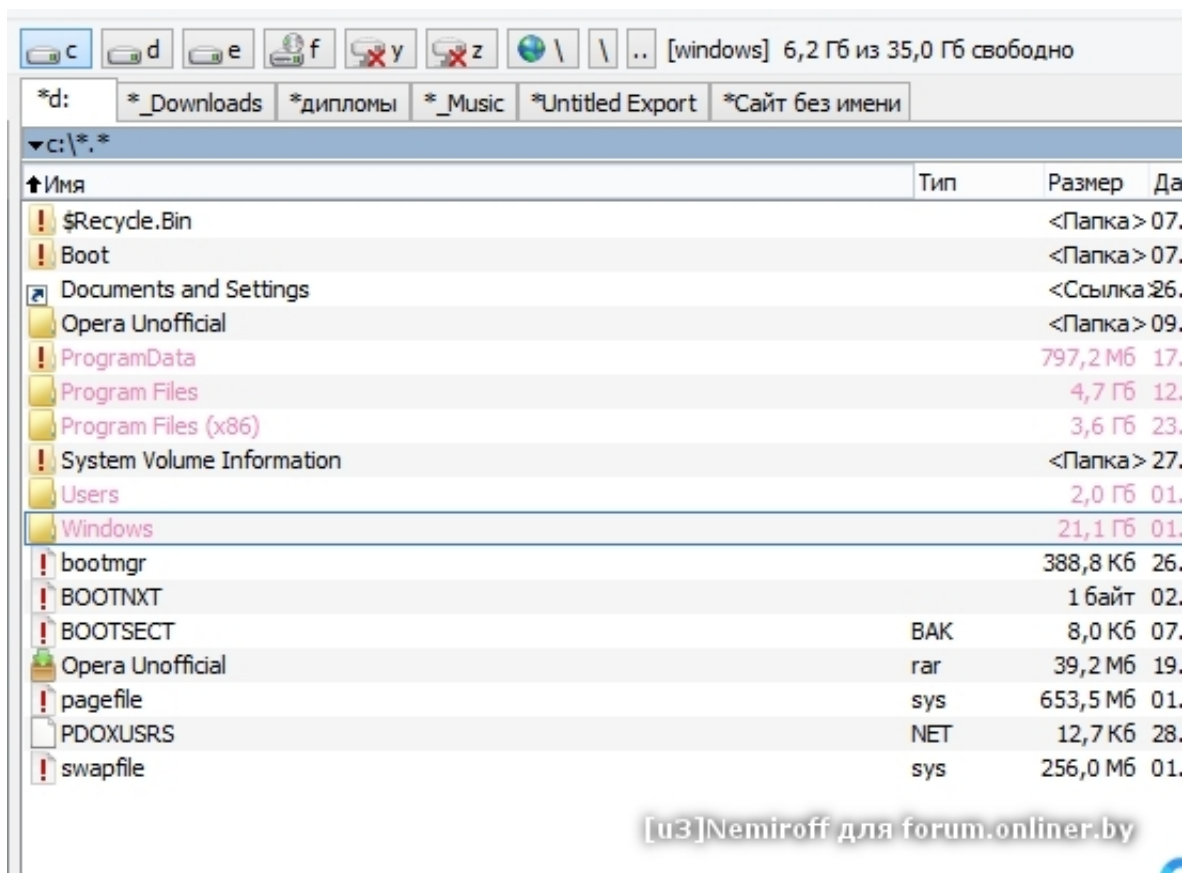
c d e f y z \ \ .. [windows] 6,2 Гб из 35,0 Гб свободно

*d: | *_Downloads | *дипломы | *_Music | *Untitled Export | *Сайт без имени

▾c:\*.*

| ↑Имя | Тип | Размер | Да |
|---|---|---|---|
| $Recycle.Bin | | <Папка> | 07. |
| Boot | | <Папка> | 07. |
| Documents and Settings | | <Ссылка> | 26. |
| Opera Unofficial | | <Папка> | 09. |
| ProgramData | | 797,2 Мб | 17. |
| Program Files | | 4,7 Гб | 12. |
| Program Files (x86) | | 3,6 Гб | 23. |
| System Volume Information | | <Папка> | 27. |
| Users | | 2,0 Гб | 01. |
| Windows | | 21,1 Гб | 01. |
| bootmgr | | 388,8 Кб | 26. |
| BOOTNXT | | 1 байт | 02. |
| BOOTSECT | BAK | 8,0 Кб | 07. |
| Opera Unofficial | rar | 39,2 Мб | 19. |
| pagefile | sys | 653,5 Мб | 01. |
| PDOXUSRS | NET | 12,7 Кб | 28. |
| swapfile | sys | 256,0 Мб | 01. |

[u3]Nemiroff для forum.onliner.by